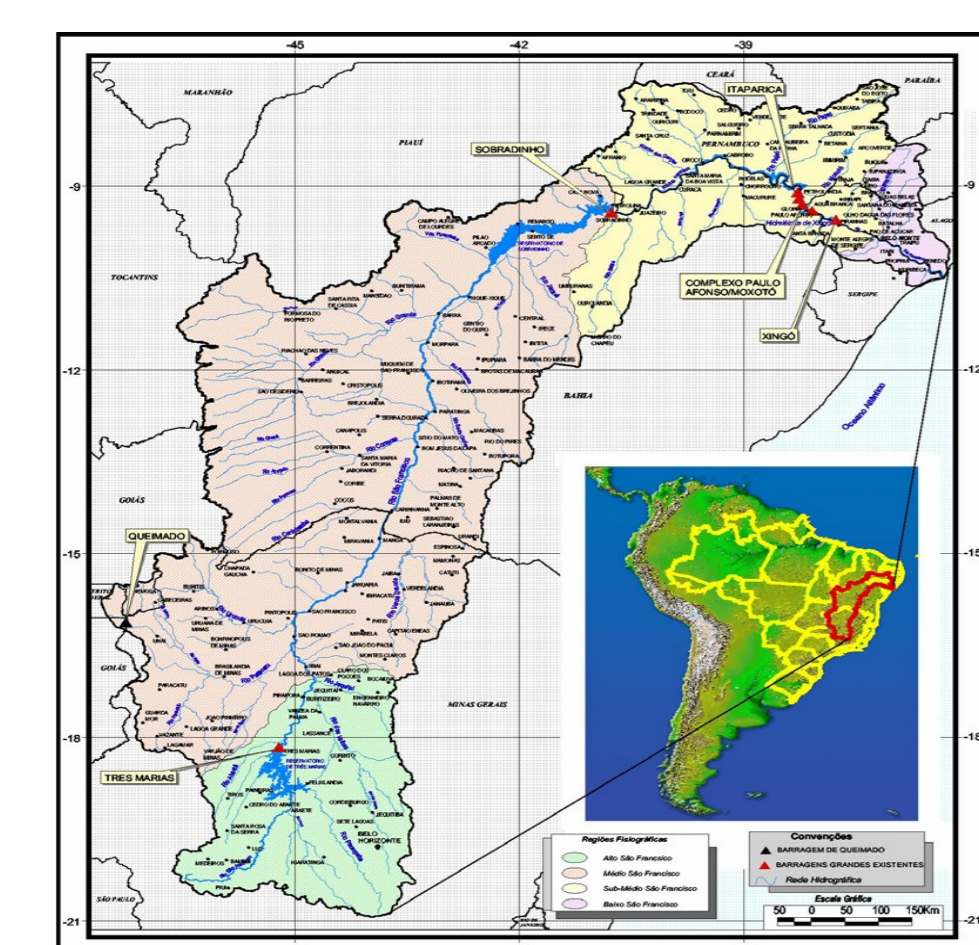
-45
-42
-39
-9
-12
-15
-18
-21
MARANHÃO
CEARÁ
PARAÍBA
PIAUÍ
PERNAMBUCO
ITAPARICA
SOBRADINHO
TOCANTINS
COMPLEXO PAULO AFONSO/MOXOTÓ
XINGÓ
SERGIPE
ALAGOAS
BAHIA
Oceano Atlântico
GOIÁS
QUEIMADO
GOIÁS
MINAS GERAIS
TRES MARIAS
SÃO PAULO
Rio São Francisco
Rio Grande
Rio Corrente
Rio Paracatu
Rio Urucuia
Rio das Velhas
Rio Paraopeba
Rio Verde Grande
PETROLINA
JUAZEIRO
BARREIRAS
BOM JESUS DA LAPA
JANUÁRIA
MONTES CLAROS
PIRAPORA
SETE LAGOAS
BELO HORIZONTE
PARACATU
UNAÍ
PAULO AFONSO
Regiões Fisiográficas
Alto São Francisco
Médio São Francisco
Sub-Médio São Francisco
Baixo São Francisco
Convenções
BARRAGEM DE QUEIMADO
BARRAGENS GRANDES EXISTENTES
Rede Hidrográfica
Escala Gráfica
50 0 50 100 150Km